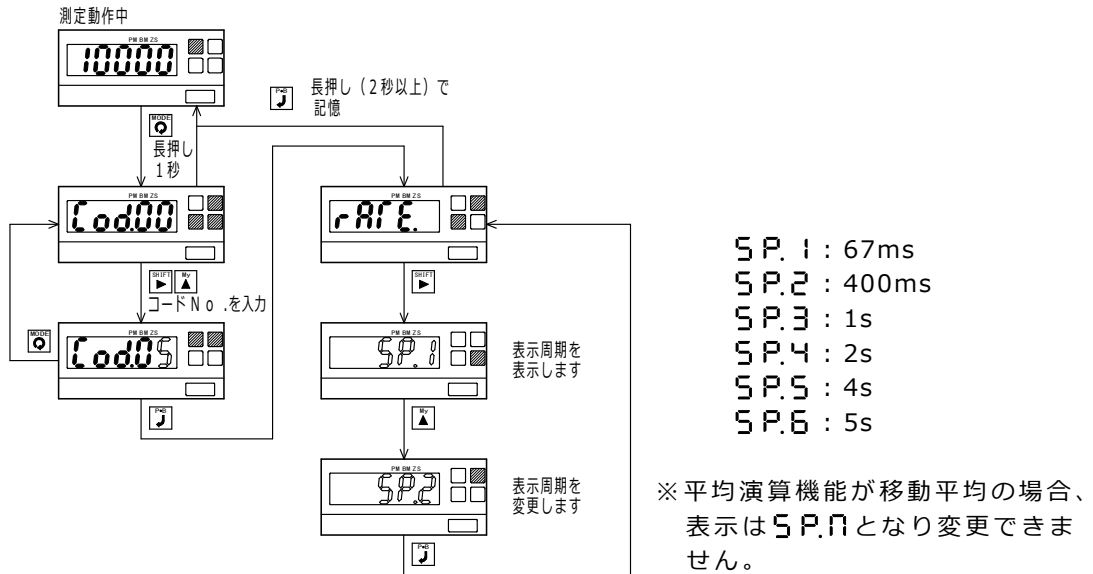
測定動作中

PM BM ZS
10000

MODE
長押し
1秒

P•S
長押し（2秒以上）で
記憶

PM BM ZS
Cod.00

SHIFT My
コードNo.を入力

MODE
PM BM ZS
Cod.05

P•S

PM BM ZS
rATE.

SHIFT

PM BM ZS
SP.1
表示周期を
表示します

My

PM BM ZS
SP.2
表示周期を
変更します

P•S

SP.1 : 67ms
SP.2 : 400ms
SP.3 : 1s
SP.4 : 2s
SP.5 : 4s
SP.6 : 5s

※平均演算機能が移動平均の場合、表示はSP.nとなり変更できません。